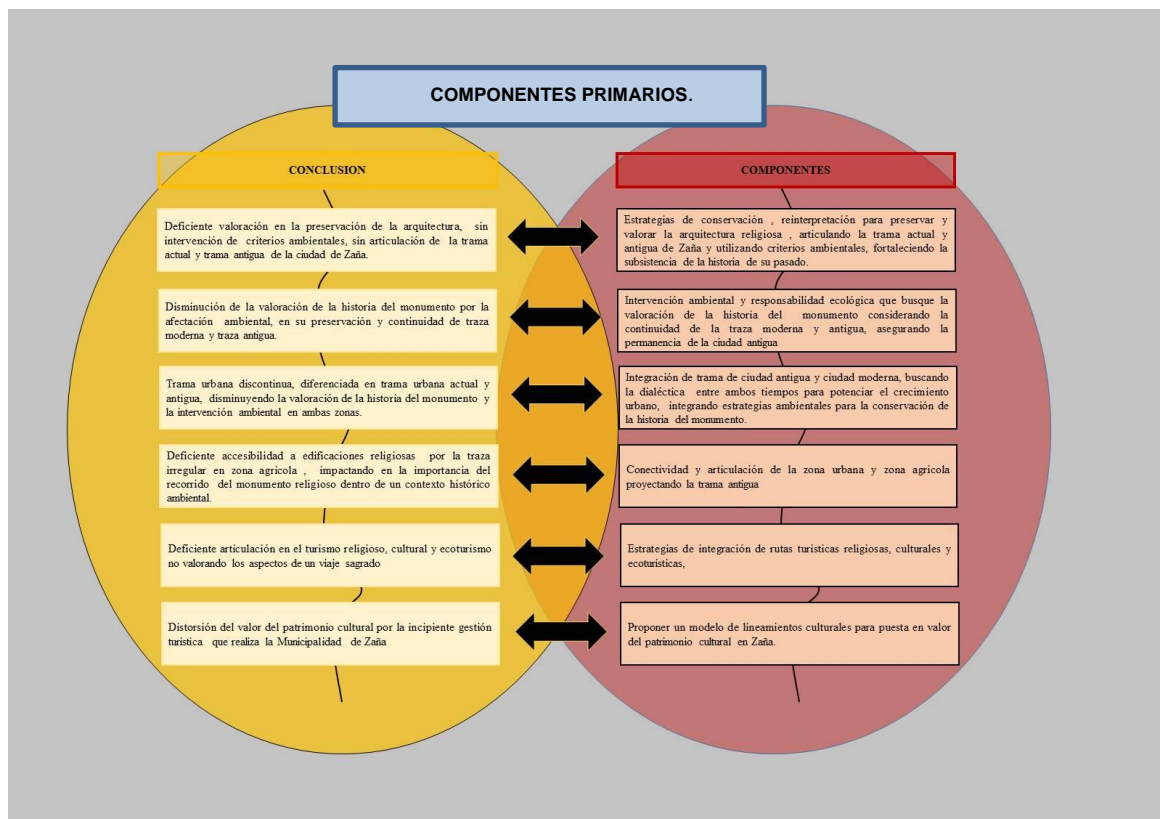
COMPONENTES PRIMARIOS.

CONCLUSION

Deficiente valoración en la preservación de la arquitectura, sin intervención de criterios ambientales, sin articulación de la trama actual y trama antigua de la ciudad de Zaña.

Disminución de la valoración de la historia del monumento por la afectación ambiental, en su preservación y continuidad de traza moderna y traza antigua.

Trama urbana discontinua, diferenciada en trama urbana actual y antigua, disminuyendo la valoración de la historia del monumento y la intervención ambiental en ambas zonas.

Deficiente accesibilidad a edificaciones religiosas por la traza irregular en zona agricola , impactando en la importancia del recorrido del monumento religioso dentro de un contexto histórico ambiental.

Deficiente articulación en el turismo religioso, cultural y ecoturismo no valorando los aspectos de un viaje sagrado

Distorsión del valor del patrimonio cultural por la incipiente gestión turistica que realiza la Municipalidad de Zaña

COMPONENTES

Estrategias de conservación , reinterpretación para preservar y valorar la arquitectura religiosa , articulando la trama actual y antigua de Zaña y utilizando criterios ambientales, fortaleciendo la subsistencia de la historia de su pasado.

Intervención ambiental y responsabilidad ecológica que busque la valoración de la historia del monumento considerando la continuidad de la traza moderna y antigua, asegurando la permanencia de la ciudad antigua

Integración de trama de ciudad antigua y ciudad moderna, buscando la dialéctica entre ambos tiempos para potenciar el crecimiento urbano, integrando estrategias ambientales para la conservación de la historia del monumento.

Conectividad y articulación de la zona urbana y zona agricola proyectando la trama antigua

Estrategias de integración de rutas turisticas religiosas, culturales y ecoturisticas,

Proponer un modelo de lineamientos culturales para puesta en valor del patrimonio cultural en Zaña.